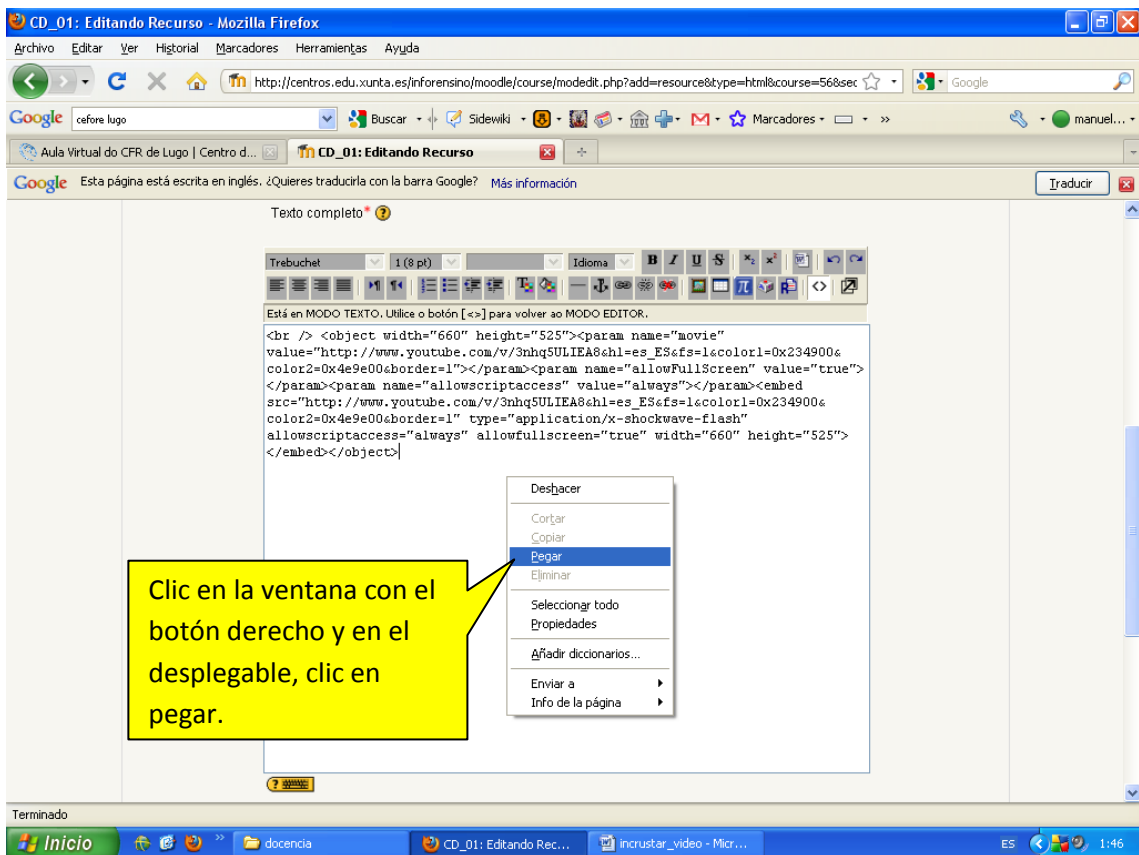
CD_01: Editando Recurso - Mozilla Firefox

Archivo Editar Ver Historial Marcadores Herramientas Ayuda

http://centros.edu.xunta.es/inforensino/moodle/course/modedit.php?add=resource&type=html&course=56&sec

Google

Google cefore lugo Buscar Sidewiki Marcadores manuel...

Aula Virtual do CFR de Lugo | Centro d...

CD_01: Editando Recurso

Google Esta página está escrita en inglés. ¿Quieres traducirla con la barra Google? Más información

Traducir

Texto completo*

Trebuchet 1 (8 pt) Idioma

Está en MODO TEXTO. Utilice o botón [<>] para volver ao MODO EDITOR.

<br /> <object width="660" height="525"><param name="movie" value="http://www.youtube.com/v/3nhq5ULIEA8&hl=es_ES&fs=1&color1=0x234900&color2=0x4e9e00&border=1"></param><param name="allowFullScreen" value="true"></param><param name="allowscriptaccess" value="always"></param><embed src="http://www.youtube.com/v/3nhq5ULIEA8&hl=es_ES&fs=1&color1=0x234900&color2=0x4e9e00&border=1" type="application/x-shockwave-flash" allowscriptaccess="always" allowfullscreen="true" width="660" height="525"></embed></object>

Deshacer

Cortar

Copiar

Pegar

Eliminar

Seleccionar todo

Propiedades

Añadir diccionarios...

Enviar a

Info de la página

Clic en la ventana con el botón derecho y en el desplegable, clic en pegar.

Terminado

Inicio docencia CD_01: Editando Rec... incrustar_video - Micr... ES 1:46